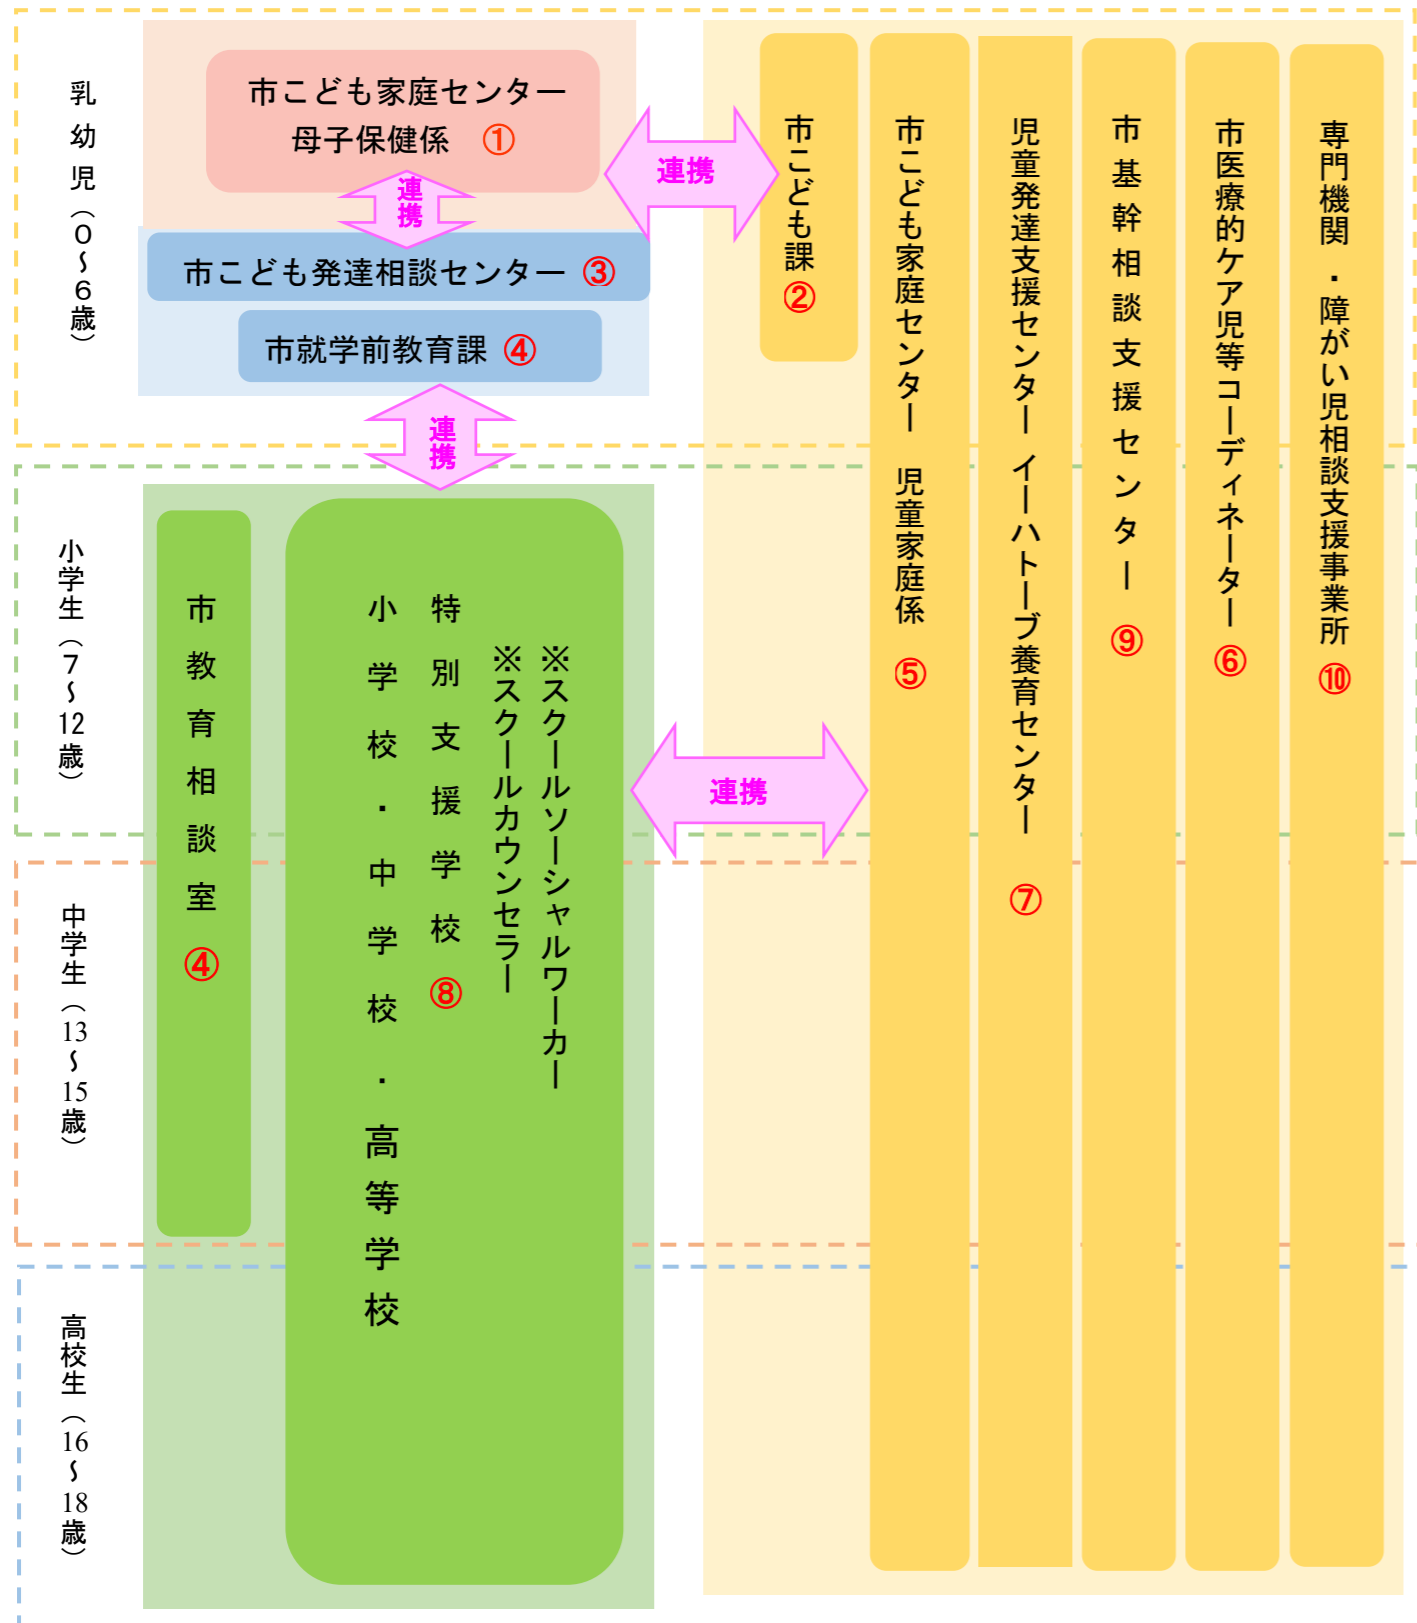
乳幼児（0～6歳）

市こども家庭センター
母子保健係 ①

連携

市こども発達相談センター ③

市就学前教育課 ④

連携

市こども課 ②

市こども家庭センター 児童家庭係 ⑤

児童発達支援センター イーハトーブ養育センター ⑦

市基幹相談支援センター ⑨

市医療的ケア児等コーディネーター ⑥

専門機関・障がい児相談支援事業所 ⑩

連携

小学生（7～12歳）

中学生（13～15歳）

高校生（16～18歳）

市教育相談室 ④

小学校・中学校・高等学校

特別支援学校 ⑧

※スクールカウンセラー

※スクールソーシャルワーカー

連携